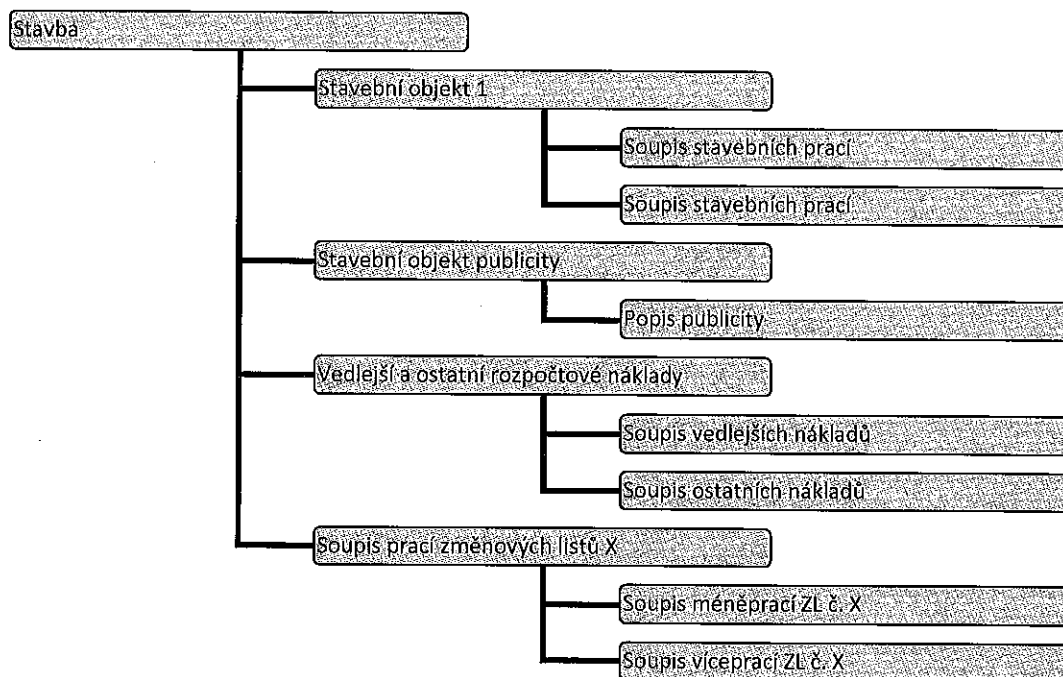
Stavba

Stavební objekt 1

Soupis stavebních prací

Soupis stavebních prací

Stavební objekt publicity

Popis publicity

Vedlejší a ostatní rozpočtové náklady

Soupis vedlejších nákladů

Soupis ostatních nákladů

Soupis prací změnových listů X

Soupis méněprací ZL č. X

Soupis víceprací ZL č. X